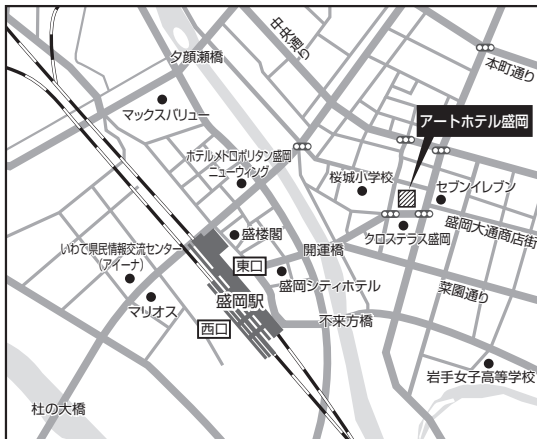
中央通り
本町通り
夕顔瀬橋
マックスバリュー
アートホテル盛岡
ホテルメトロポリタン盛岡
ニューウィング
桜城小学校
セブンイレブン
盛楼閣
クロステラス盛岡
盛岡大通商店街
開運橋
いわて県民情報交流センター
(アイーナ)
東口
盛岡シティホテル
菜園通り
マリオス
盛岡駅
西口
不来方橋
岩手女子高等学校
杜の大橋